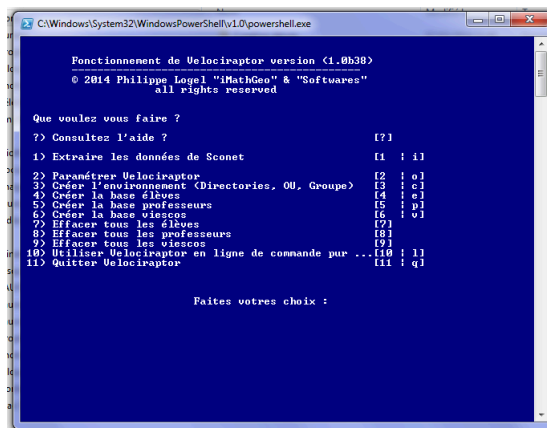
C:\Windows\System32\WindowsPowerShell\v1.0\powershell.exe

Fonctionnement de Velociraptor version (1.0b38)
© 2014 Philippe Logel "iMathGeo" & "Softwares"
all rights reserved

Que voulez vous faire ?

?) Consultez l'aide ? [?]

1) Extraire les données de Sconet [1 | i]

2) Paramétrer Velociraptor [2 | o]
3) Créer l'environnement (Directories, OU, Groupe) [3 | c]
4) Créer la base élèves [4 | e]
5) Créer la base professeurs [5 | p]
6) Créer la base viescos [6 | v]
7) Effacer tous les élèves [7]
8) Effacer tous les professeurs [8]
9) Effacer tous les viescos [9]
10) Utiliser Velociraptor en ligne de commande pur ... [10 | l]
11) Quitter Velociraptor [11 | q]

Faites votres choix :